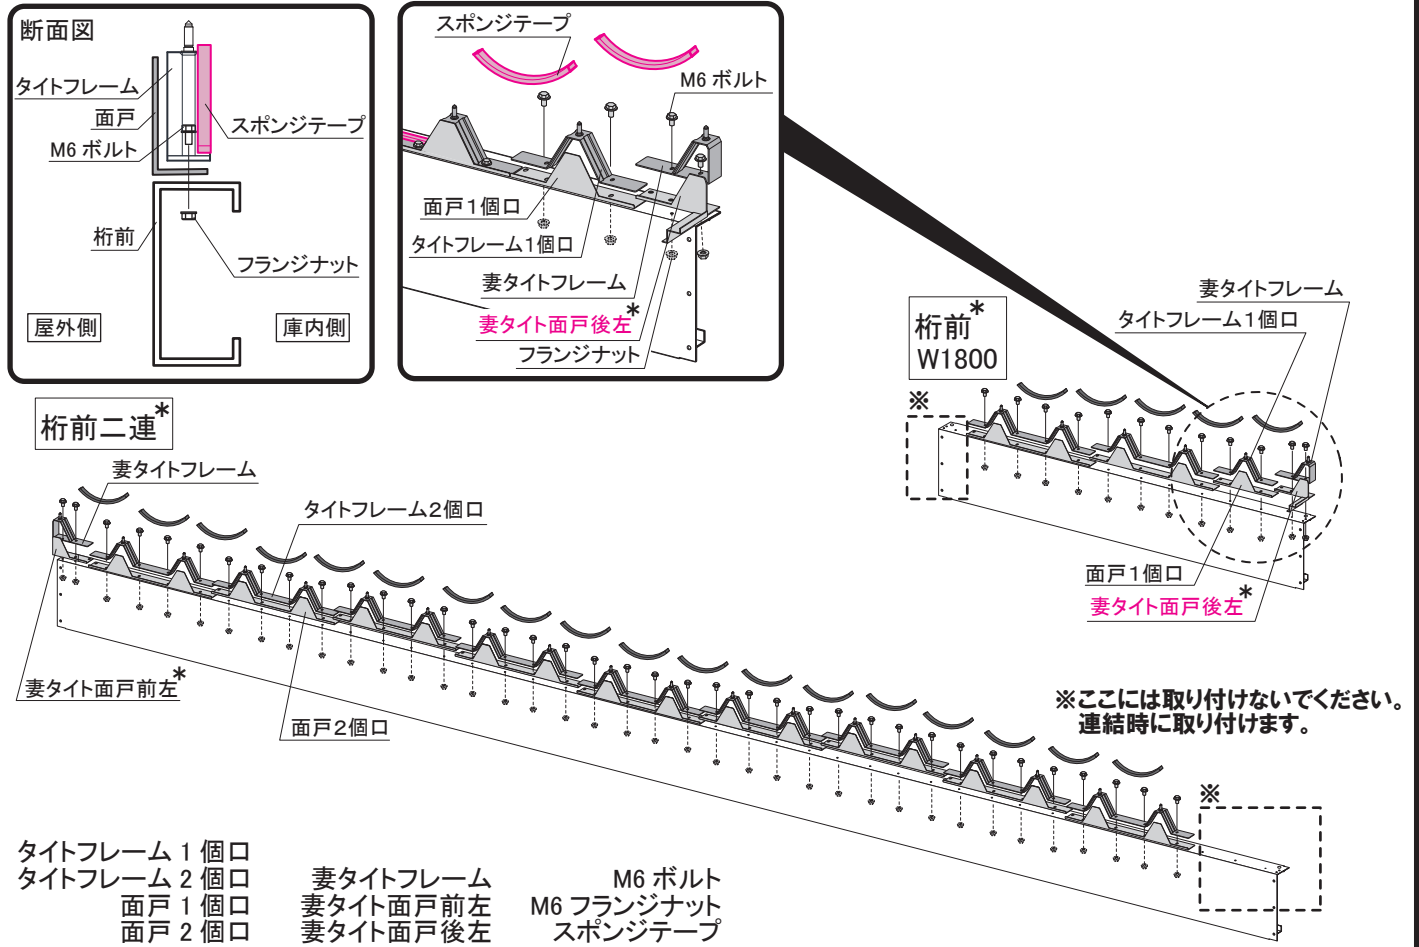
断面図

タイトフレーム

面戸

M6 ボルト

スポンジテープ

桁前

フランジナット

屋外側

庫内側

スポンジテープ

M6 ボルト

面戸1個口

タイトフレーム1個口

妻タイトフレーム

妻タイト面戸後左*

フランジナット

桁前*
W1800

妻タイトフレーム

タイトフレーム1個口

※

面戸1個口

妻タイト面戸後左*

桁前二連*

妻タイトフレーム

タイトフレーム2個口

妻タイト面戸前左*

面戸2個口

※ここには取り付けないでください。
連結時に取り付けます。

※

タイトフレーム 1 個口
タイトフレーム 2 個口
面戸 1 個口
面戸 2 個口

妻タイトフレーム
妻タイト面戸前左
妻タイト面戸後左

M6 ボルト
M6 フランジナット
スポンジテープ